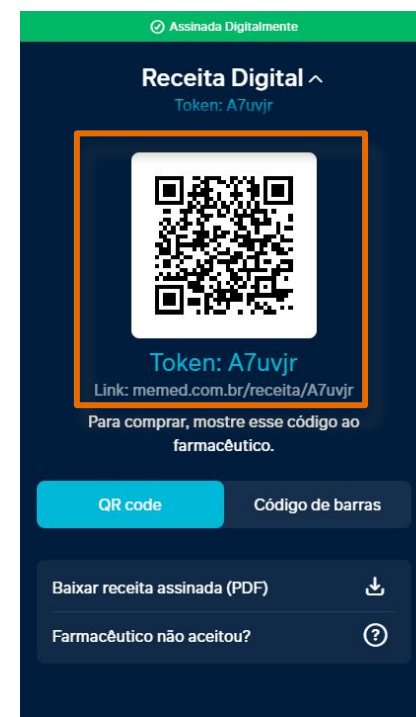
Assinada Digitalmente

Receita Digital

Token: A7uvjr

Token: A7uvjr

Link: memed.com.br/receita/A7uvjr

Para comprar, mostre esse código ao farmacêutico.

QR code

Código de barras

Baixar receita assinada (PDF)

Farmacêutico não aceitou?